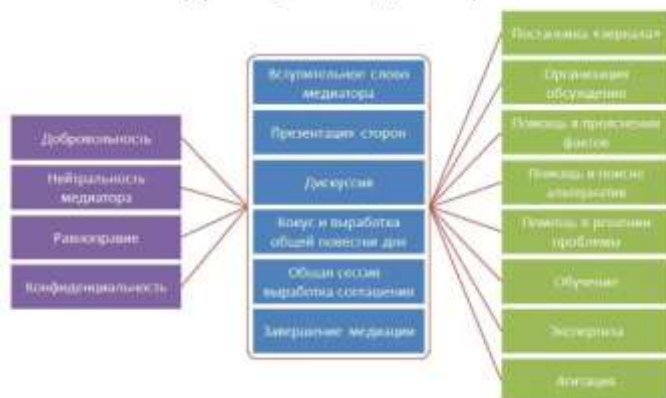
Добровольность

Нейтральность медиатора

Равноправие

Конфиденциальность

Вступительное слово медиатора

Презентация сторон

Дискуссия

Фокус и выработка общей повестки дня

Общая сессия выработка соглашения

Завершение медиации

Постановка «вердикта»

Организация обсуждения

Помощь в прояснении фактов

Помощь в поиске альтернатив

Помощь в решении проблемы

Обучение

Экспертиза

Агитация